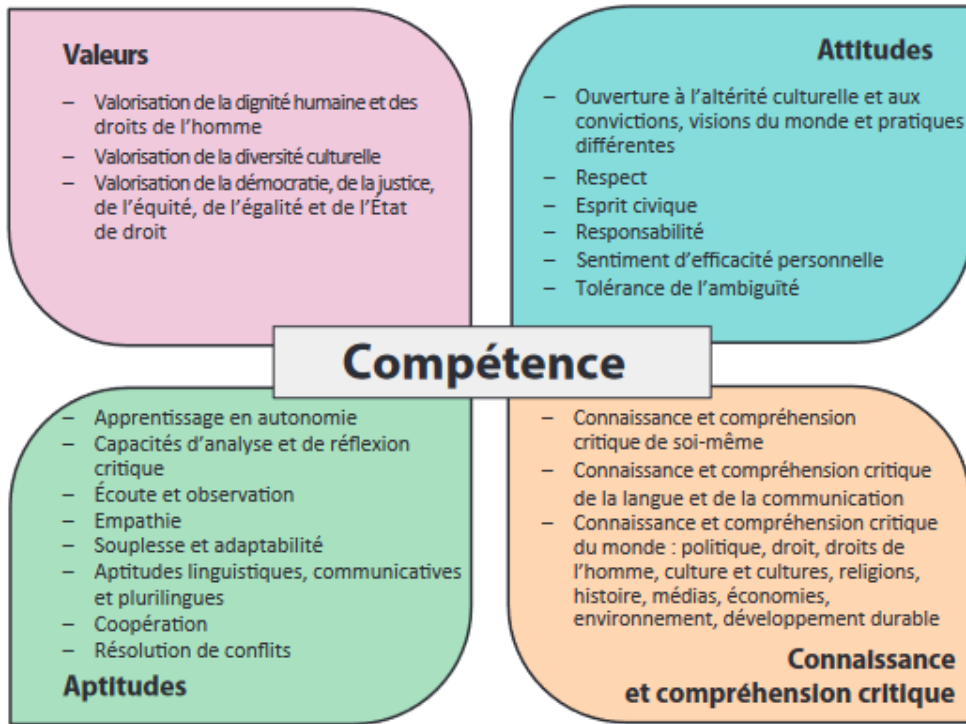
Valeurs

– Valorisation de la dignité humaine et des droits de l'homme
– Valorisation de la diversité culturelle
– Valorisation de la démocratie, de la justice, de l'équité, de l'égalité et de l'État de droit

Attitudes

– Ouverture à l'altérité culturelle et aux convictions, visions du monde et pratiques différentes
– Respect
– Esprit civique
– Responsabilité
– Sentiment d'efficacité personnelle
– Tolérance de l'ambiguïté

Compétence

– Apprentissage en autonomie
– Capacités d'analyse et de réflexion critique
– Écoute et observation
– Empathie
– Souplesse et adaptabilité
– Aptitudes linguistiques, communicatives et plurilingues
– Coopération
– Résolution de conflits

Aptitudes

– Connaissance et compréhension critique de soi-même
– Connaissance et compréhension critique de la langue et de la communication
– Connaissance et compréhension critique du monde : politique, droit, droits de l'homme, culture et cultures, religions, histoire, médias, économies, environnement, développement durable

Connaissance et compréhension critique